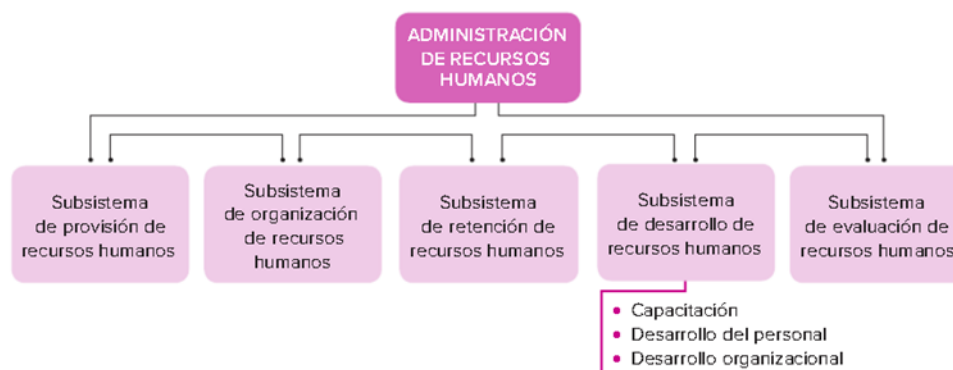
ADMINISTRACIÓN DE RECURSOS HUMANOS

Subsistema de provisión de recursos humanos

Subsistema de organización de recursos humanos

Subsistema de retención de recursos humanos

Subsistema de desarrollo de recursos humanos

Subsistema de evaluación de recursos humanos

- Capacitación
- Desarrollo del personal
- Desarrollo organizacional